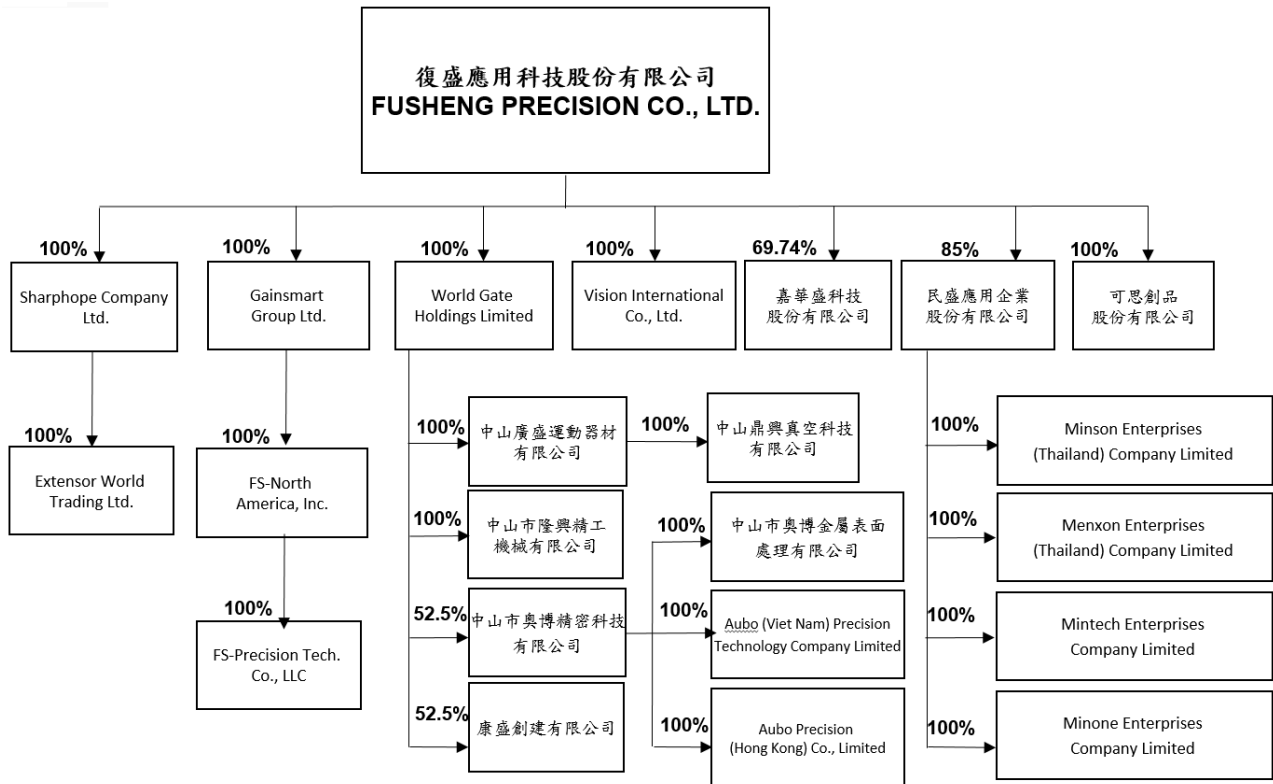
復盛應用科技股份有限公司
FUSHENG PRECISION CO., LTD.

100%
Sharphope Company Ltd.

100%
Gainsmart Group Ltd.

100%
World Gate Holdings Limited

100%
Vision International Co., Ltd.

69.74%
嘉華盛科技股份有限公司

85%
民盛應用企業股份有限公司

100%
可思創品股份有限公司

100%
Extensor World Trading Ltd.

100%
FS-North America, Inc.

100%
FS-Precision Tech. Co., LLC

100%
中山廣盛運動器材有限公司

100%
中山鼎興真空科技有限公司

100%
中山市隆興精工機械有限公司

100%
中山市奧博金屬表面處理有限公司

52.5%
中山市奧博精密科技有限公司

100%
Aubo (Viet Nam) Precision Technology Company Limited

52.5%
康盛創建有限公司

100%
Aubo Precision (Hong Kong) Co., Limited

100%
Minson Enterprises (Thailand) Company Limited

100%
Menxon Enterprises (Thailand) Company Limited

100%
Mintech Enterprises Company Limited

100%
Minone Enterprises Company Limited